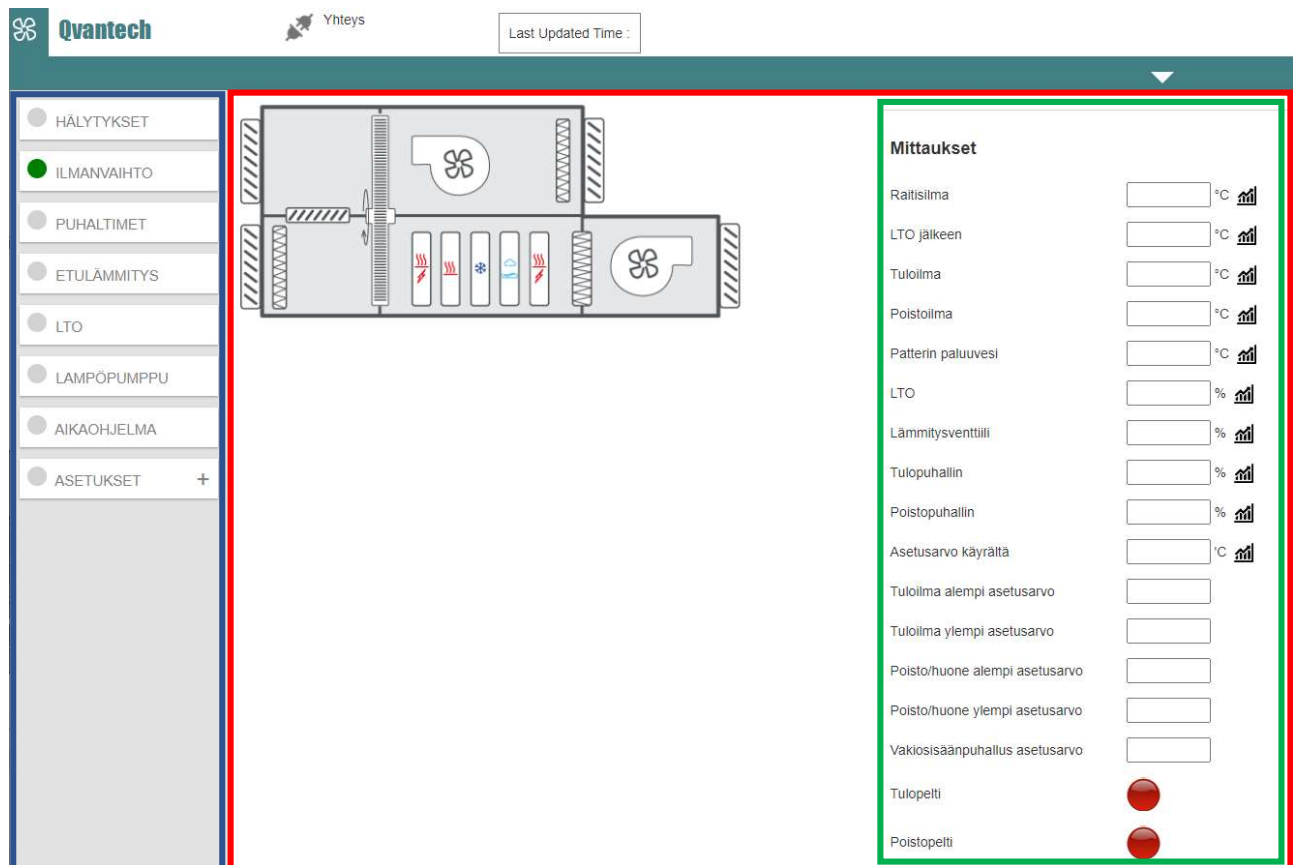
Qvantech
Yhteys
Last Updated Time :

HÄLYTYKSET
ILMANVAIHTO
PUHALTIMET
ETULÄMMITYS
LTO
LAMPÖPUMPPU
AIKAOHJELMA
ASETUKSET +

Mittaukset
Raitisilma °C
LTO jälkeen °C
Tuloilma °C
Poistoilma °C
Patterin paluuvesi °C
LTO %
Lämmitysventtiili %
Tulopuhallin %
Poistopuhallin %
Asetusarvo käyrältä 'C
Tuloilma alempi asetusarvo
Tuloilma ylempi asetusarvo
Poisto/huone alempi asetusarvo
Poisto/huone ylempi asetusarvo
Vakiosisäänpuhallus asetusarvo
Tulopelti
Poistopelti